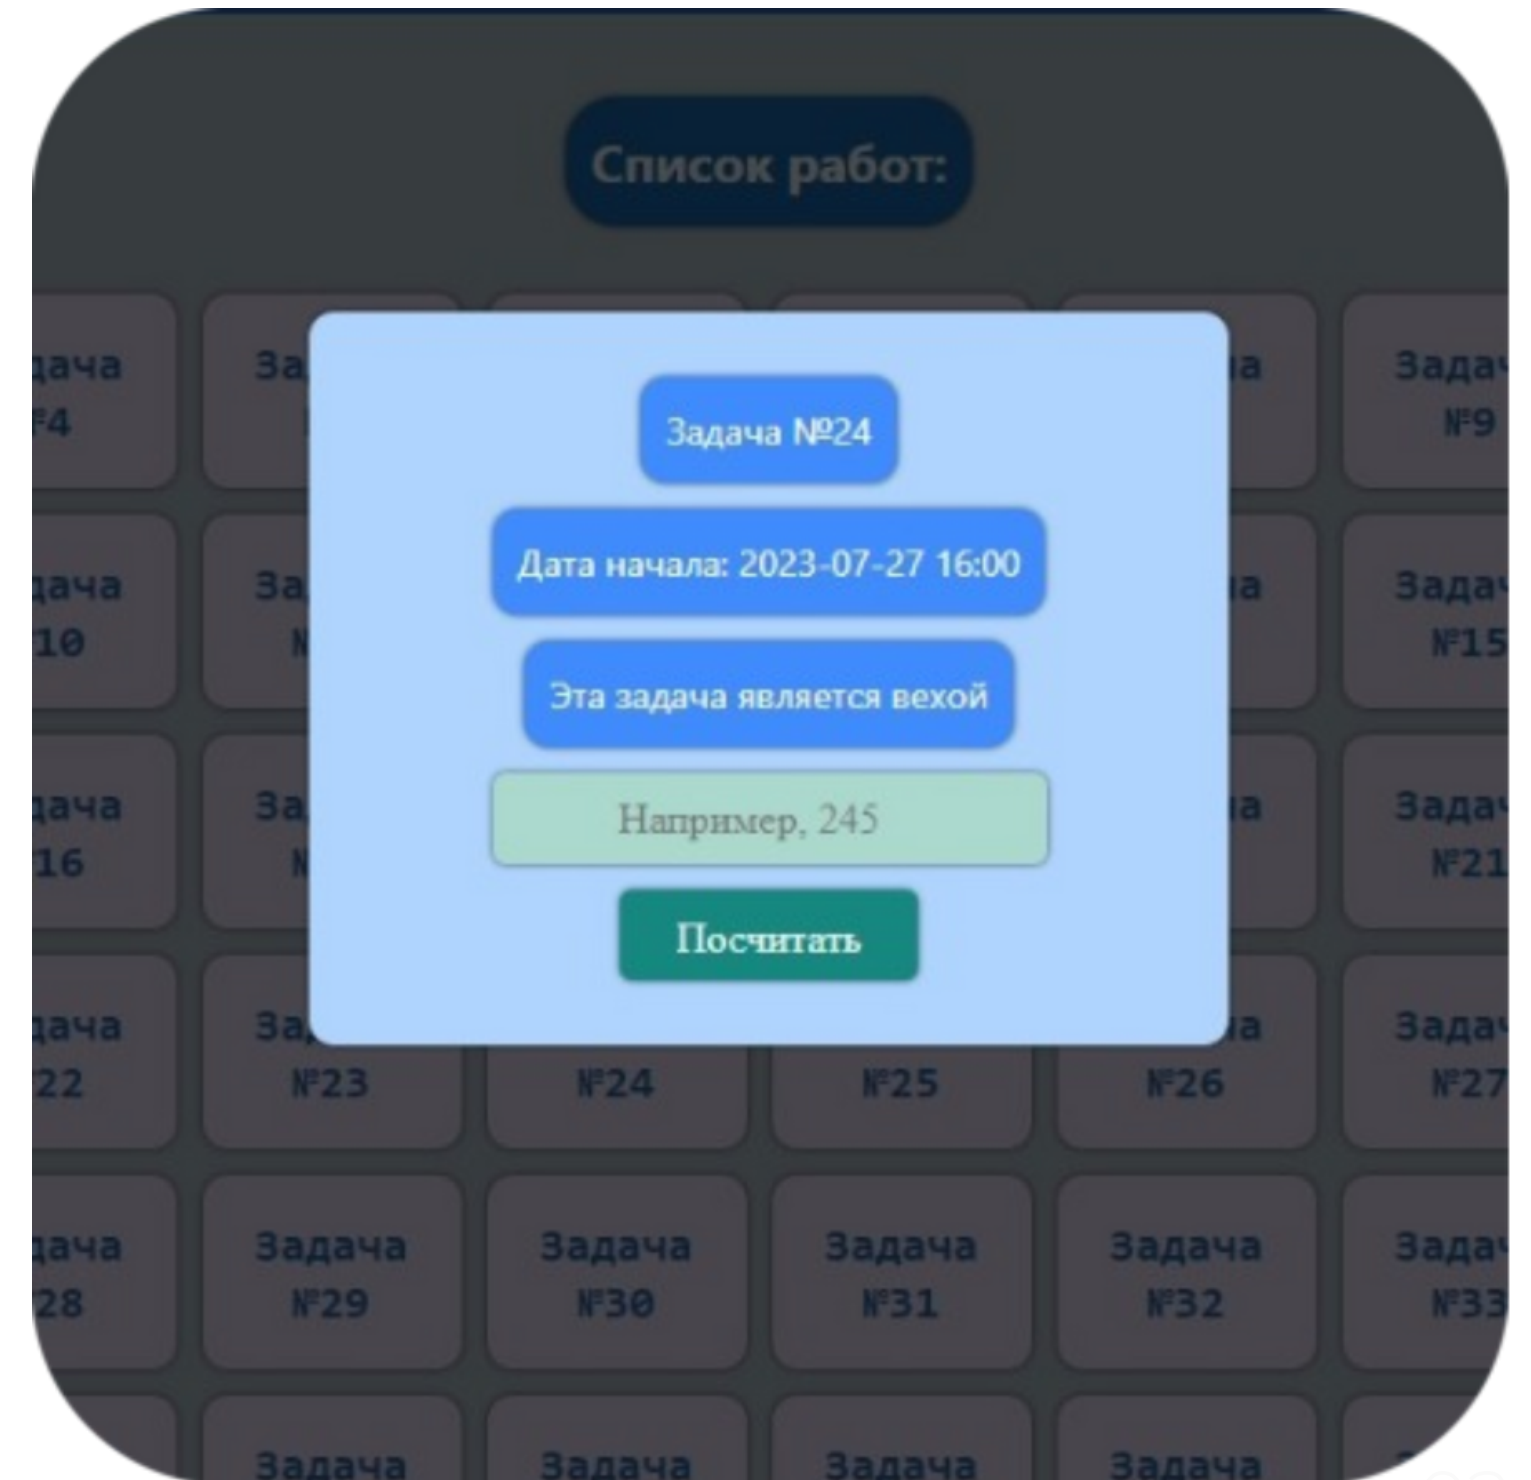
Список работ:

Задача №24

Дата начала: 2023-07-27 16:00

Эта задача является вехой

Например, 245

Посчитать

дача №4
За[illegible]
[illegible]а
Задач №9

дача №10
За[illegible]
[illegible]а
Задач №15

дача №16
За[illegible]
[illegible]а
Задач №21

дача №22
За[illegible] №23
№24
№25
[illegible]а №26
Задач №27

дача №28
Задача №29
Задача №30
Задача №31
Задача №32
Задач №33

Задача
Задача
Задача
Задача